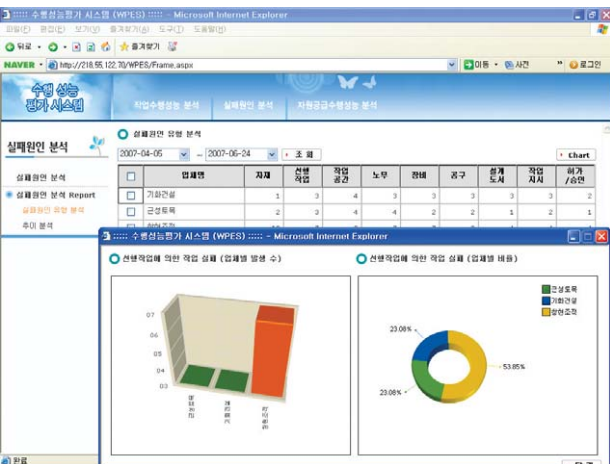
:::: 수행성능평가 시스템 (WPES) :::: – Microsoft Internet Explorer

파일(F) 편집(E) 보기(V) 즐겨찾기(A) 도구(T) 도움말(H)

뒤로 • 즐겨찾기

NAVER • http://218.55.122.70/WPES/Frame.aspx 이동 • 사전 로그인

수행 성능 평가 시스템

작업수행성능 분석 실패원인 분석 자원공급수행성능 분석

실패원인 분석

실패원인 분석

실패원인 분석 Report

실패원인 유형 분석

추이 분석

실패원인 유형 분석

2007-04-05 ~ 2007-06-24 조 회 Chart

| | 업체명 | 자재 | 선행작업 | 작업공간 | 노무 | 장비 | 공구 | 설계도서 | 작업지시 | 허가/승인 |
|---|---|---|---|---|---|---|---|---|---|---|
| | 기화건설 | 1 | 3 | 4 | 3 | 3 | 3 | 3 | 3 | 2 |
| | 근성토목 | 2 | 3 | 4 | 4 | 2 | 2 | 1 | 2 | 1 |
| | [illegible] | | | | | | | | | |

:::: 수행성능평가 시스템 (WPES) :::: – Microsoft Internet Explorer

선행작업에 의한 작업 실패 (업체별 발생 수)

07
06
05
04
03

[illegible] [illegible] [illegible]

선행작업에 의한 작업 실패 (업체별 비율)

근성토목
기화건설
창현조적

23.08%
23.08%
53.85%

완료